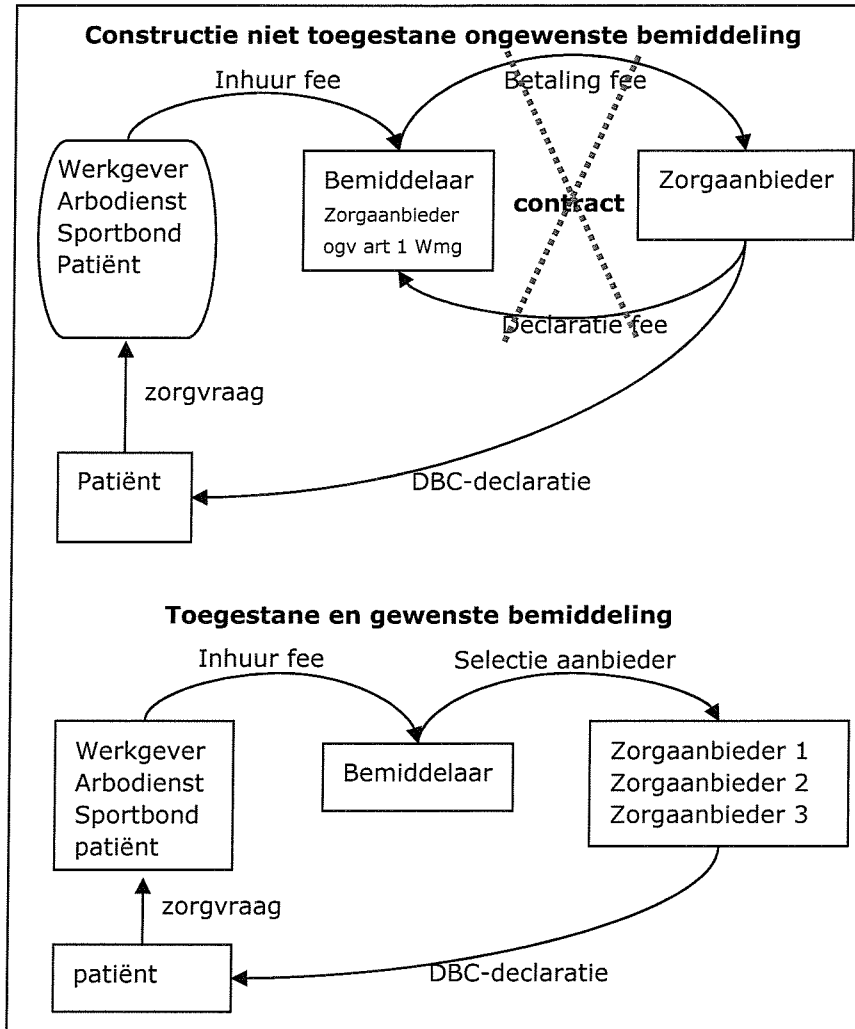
Constructie niet toegestane ongewenste bemiddeling

Inhuur fee

Betaling fee

Werkgever
Arbodienst
Sportbond
Patiënt

Bemiddelaar
Zorgaanbieder
ogv art 1 Wmg

contract

Zorgaanbieder

Declaratie fee

zorgvraag

Patiënt

DBC-declaratie

Toegestane en gewenste bemiddeling

Inhuur fee

Selectie aanbieder

Werkgever
Arbodienst
Sportbond
patiënt

Bemiddelaar

Zorgaanbieder 1
Zorgaanbieder 2
Zorgaanbieder 3

zorgvraag

patiënt

DBC-declaratie